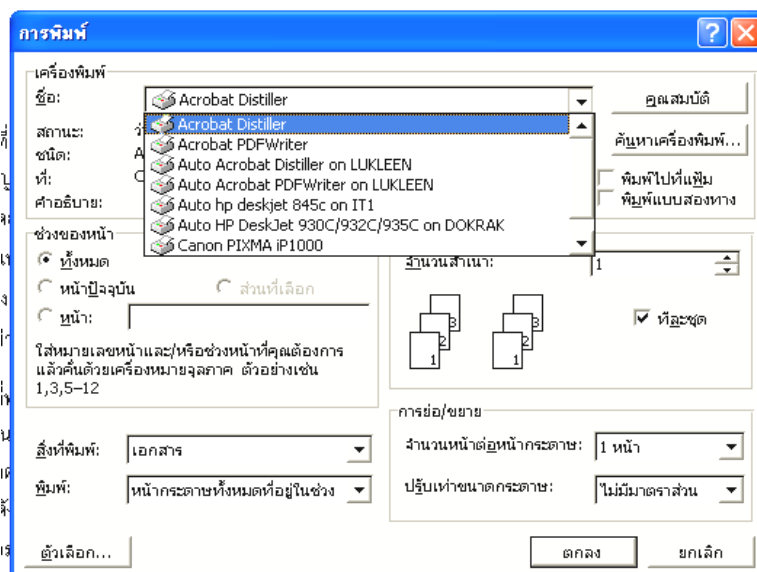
การพิมพ์

?
X

เครื่องพิมพ์
ชื่อ:
Acrobat Distiller
คุณสมบัติ
สถานะ:
ชนิด:
ที่:
คำอธิบาย:
Acrobat Distiller
Acrobat PDFWriter
Auto Acrobat Distiller on LUKLEEN
Auto Acrobat PDFWriter on LUKLEEN
Auto hp deskjet 845c on IT1
Auto HP DeskJet 930C/932C/935C on DOKRAK
Canon PIXMA iP1000
ค้นหาเครื่องพิมพ์...
พิมพ์ไปที่แฟ้ม
พิมพ์แบบสองทาง

ช่วงของหน้า
ทั้งหมด
หน้าปัจจุบัน
ส่วนที่เลือก
หน้า:
ใส่หมายเลขหน้าและ/หรือช่วงหน้าที่คุณต้องการ แล้วคั่นด้วยเครื่องหมายจุลภาค ตัวอย่างเช่น 1,3,5–12

จำนวนสำเนา:
1
3
2
1
3
2
1
ทีละชุด

สิ่งที่พิมพ์:
เอกสาร
พิมพ์:
หน้ากระดาษทั้งหมดที่อยู่ในช่วง

การย่อ/ขยาย
จำนวนหน้าต่อหน้ากระดาษ:
1 หน้า
ปรับเท่าขนาดกระดาษ:
ไม่มีมาตราส่วน

ตัวเลือก...
ตกลง
ยกเลิก